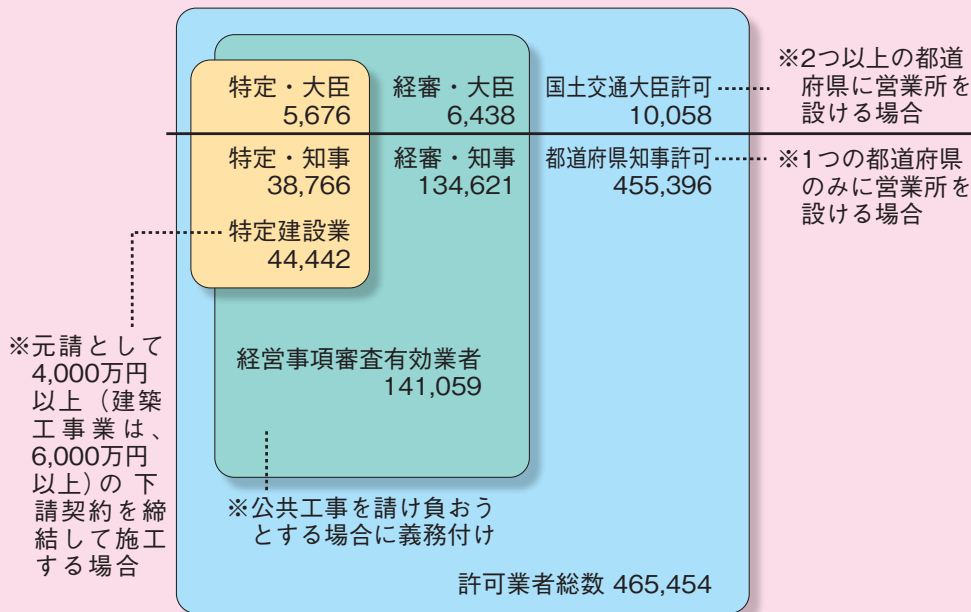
特定・大臣
5,676

経審・大臣
6,438

国土交通大臣許可
10,058

※2つ以上の都道府県に営業所を設ける場合

特定・知事
38,766

経審・知事
134,621

都道府県知事許可
455,396

※1つの都道府県のみに営業所を設ける場合

特定建設業
44,442

※元請として4,000万円以上（建築工事業は、6,000万円以上）の下請契約を締結して施工する場合

経営事項審査有効業者
141,059

※公共工事を請け負おうとする場合に義務付け

許可業者総数 465,454